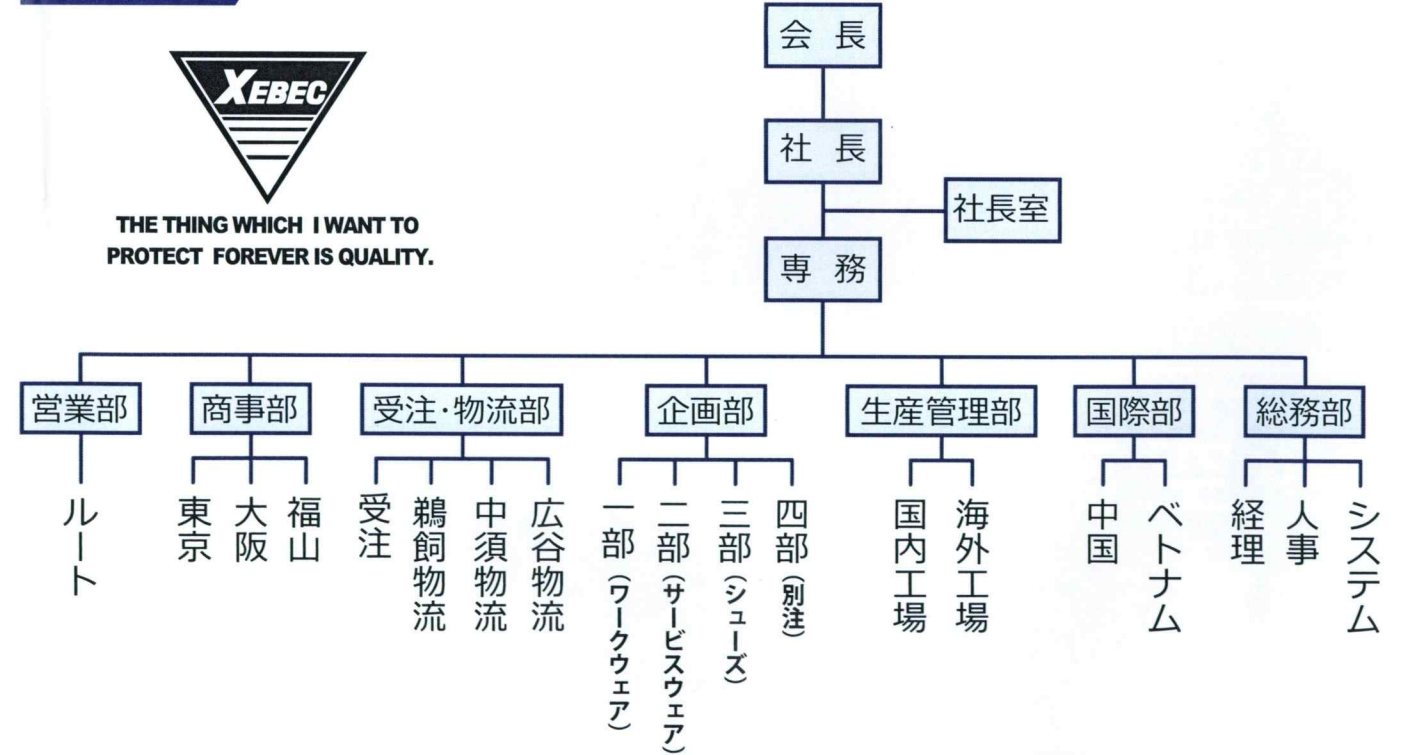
XEBEC

THE THING WHICH I WANT TO PROTECT FOREVER IS QUALITY.

会長

社長

社長室

専務

営業部

ルート

商事部

東京

大阪

福山

受注・物流部

受注

鵜飼物流

中須物流

広谷物流

企画部

一部（ワークウェア）

二部（サービスウェア）

三部（シューズ）

四部（別注）

生産管理部

国内工場

海外工場

国際部

中国

ベトナム

総務部

経理

人事

システム